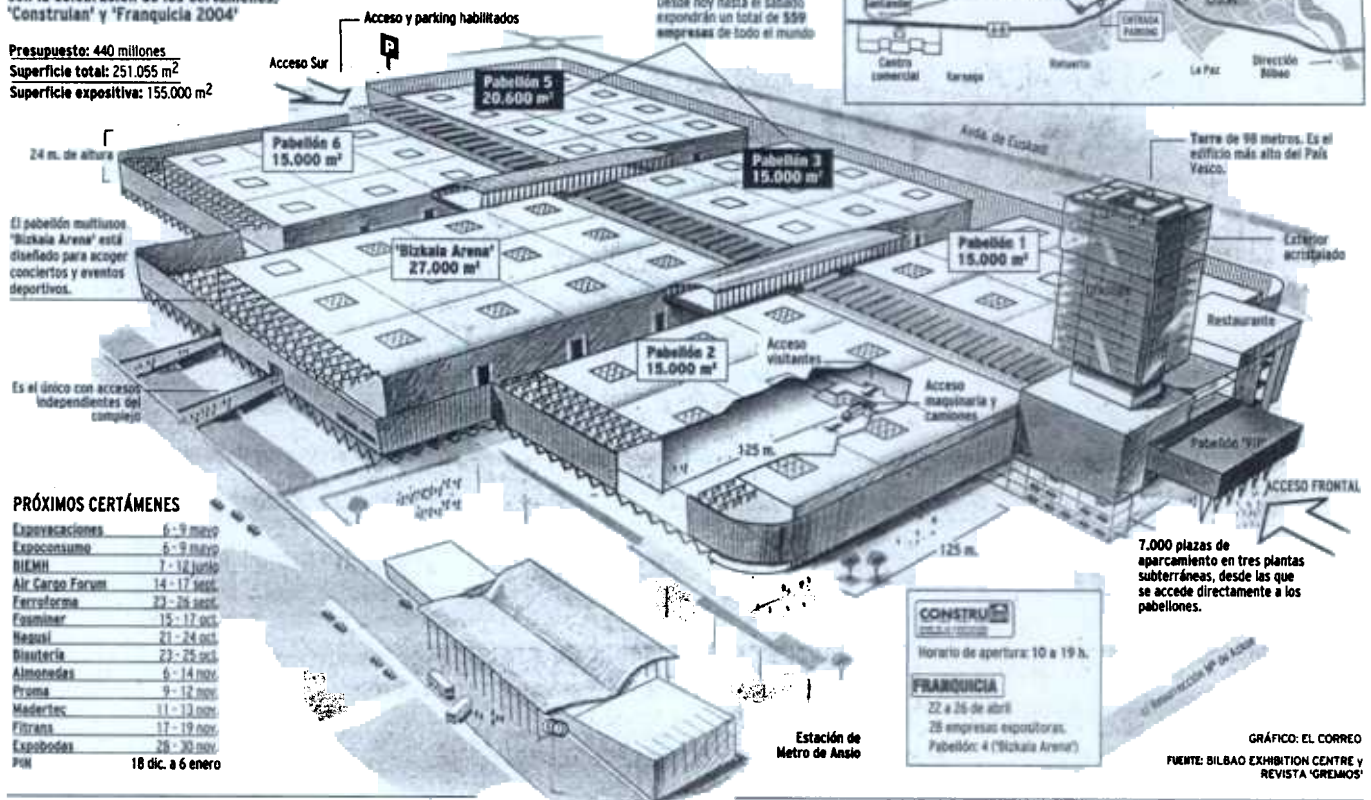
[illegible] 'Construlan' y 'Franquicia 2004'

Presupuesto: 440 millones
Superficie total: 251.055 m$^2$
Superficie expositiva: 155.000 m$^2$

Acceso y parking habilitados

Acceso Sur

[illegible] hoy hasta el sábado expondrán un total de 559 empresas de todo el mundo

Santander

Centro comercial

Barakaldo

Retuerto

La Paz

Dirección Bilbao

ENTRADA PARKING

Pabellón 5 20.600 m²

Pabellón 6 15.000 m²

24 m. de altura

Pabellón 3 15.000 m²

Avda. de Euskadi

Torre de 98 metros. Es el edificio más alto del País Vasco.

El pabellón multiusos 'Bizkaia Arena' está diseñado para acoger conciertos y eventos deportivos.

'Bizkaia Arena' 27.000 m²

Pabellón 1 15.000 m²

Exterior acristalado

Restaurante

Pabellón 2 15.000 m²

Acceso visitantes

Acceso maquinaria y camiones

Es el único con accesos independientes del complejo

125 m.

Pabellón 'VIP'

ACCESO FRONTAL

125 m.

PRÓXIMOS CERTÁMENES

| | |
|---|---|
| Expovacaciones | 6 - 9 mayo |
| Expoconsumo | 6 - 9 mayo |
| BIEMH | 7 - 12 junio |
| Air Cargo Forum | 14 - 17 sept. |
| Ferroforma | 23 - 26 sept. |
| Fouminer | 15 - 17 oct. |
| Negusi | 21 - 24 oct. |
| Bisutería | 23 - 25 oct. |
| Almonedas | 6 - 14 nov. |
| Proma | 9 - 12 nov. |
| Madertec | 11 - 13 nov. |
| Fitrans | 17 - 19 nov. |
| Expobodas | 26 - 30 nov. |
| PIN | 18 dic. a 6 enero |

7.000 plazas de aparcamiento en tres plantas subterráneas, desde las que se accede directamente a los pabellones.

CONSTRULAN

Horario de apertura: 10 a 19 h.

FRANQUICIA

22 a 26 de abril
28 empresas expositoras.
Pabellón: 4 ('Bizkaia Arena')

Estación de Metro de Ansio

GRÁFICO: EL CORREO

FUENTE: BILBAO EXHIBITION CENTRE y REVISTA 'GREMIOS'